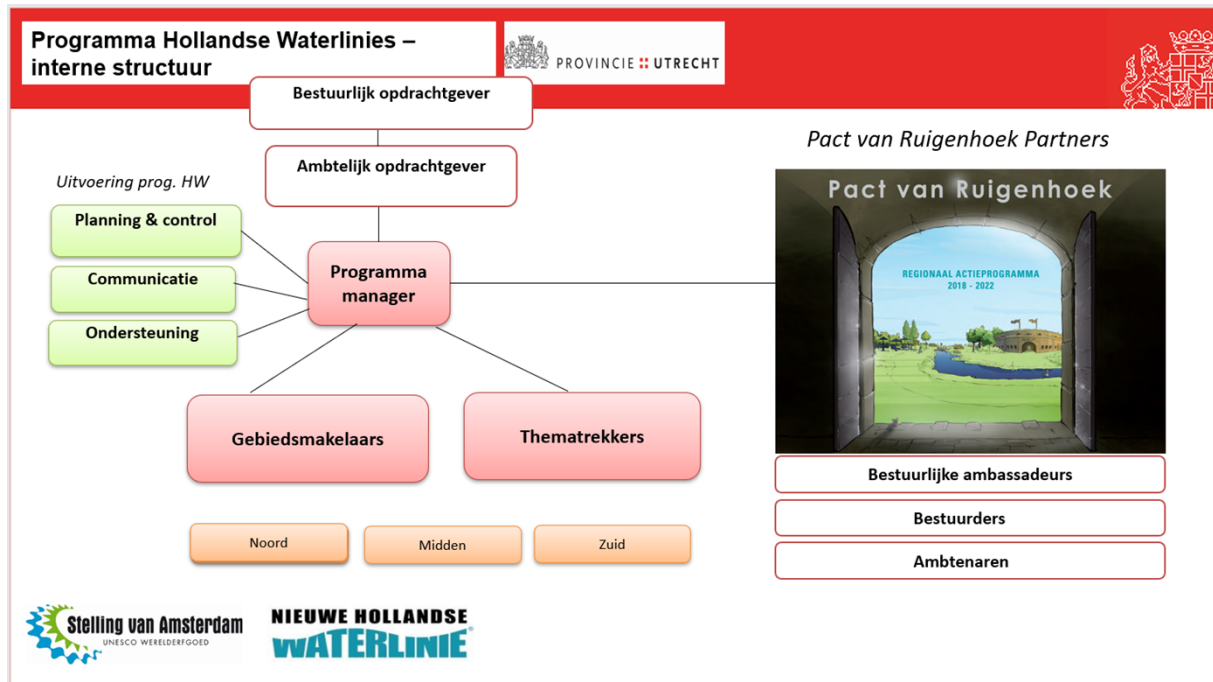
Programma Hollandse Waterlinies – interne structuur

PROVINCIE UTRECHT

Bestuurlijk opdrachtgever

Ambtelijk opdrachtgever

Uitvoering prog. HW

Planning & control

Communicatie

Ondersteuning

Programma manager

Gebiedsmakelaars

Thematrekkers

Noord

Midden

Zuid

Pact van Ruigenhoek Partners

Pact van Ruigenhoek

REGIONAAL ACTIEPROGRAMMA
2018 - 2022

Bestuurlijke ambassadeurs

Bestuurders

Ambtenaren

Stelling van Amsterdam
UNESCO WERELDERFGOED

NIEUWE HOLLANDSE WATERLINIE